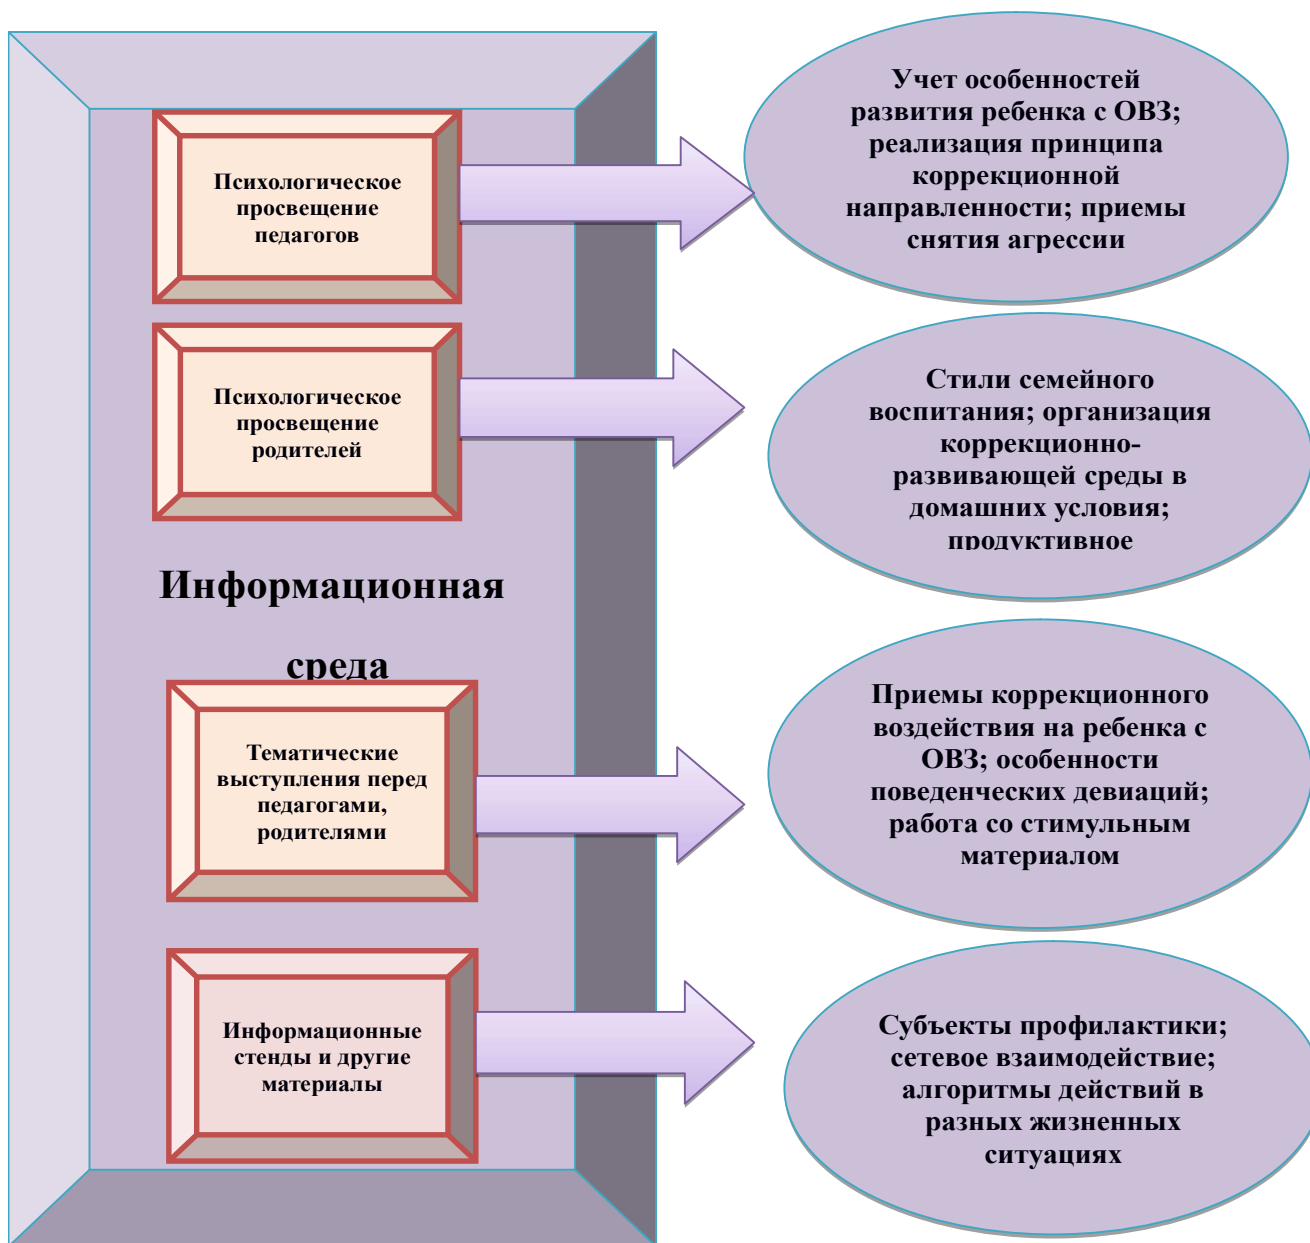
Психологическое просвещение педагогов

Учет особенностей развития ребенка с ОВЗ; реализация принципа коррекционной направленности; приемы снятия агрессии

Психологическое просвещение родителей

Стили семейного воспитания; организация коррекционно-развивающей среды в домашних условия; продуктивное

Информационная среда

Тематические выступления перед педагогами, родителями

Приемы коррекционного воздействия на ребенка с ОВЗ; особенности поведенческих девиаций; работа со стимульным материалом

Информационные стенды и другие материалы

Субъекты профилактики; сетевое взаимодействие; алгоритмы действий в разных жизненных ситуациях